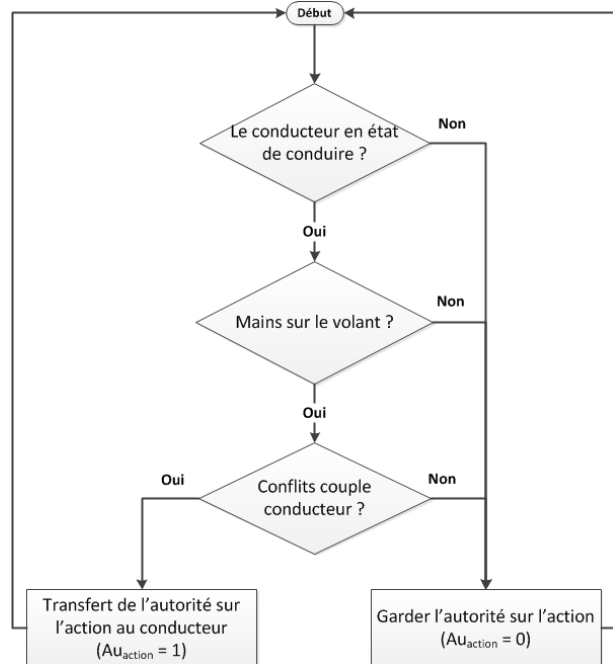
Début

Le conducteur en état de conduire ?

Non

Oui

Mains sur le volant ?

Non

Oui

Oui

Conflits couple conducteur ?

Non

Transfert de l’autorité sur l’action au conducteur ($Au_{action}$ = 1)

Garder l’autorité sur l’action ($Au_{action}$ = 0)